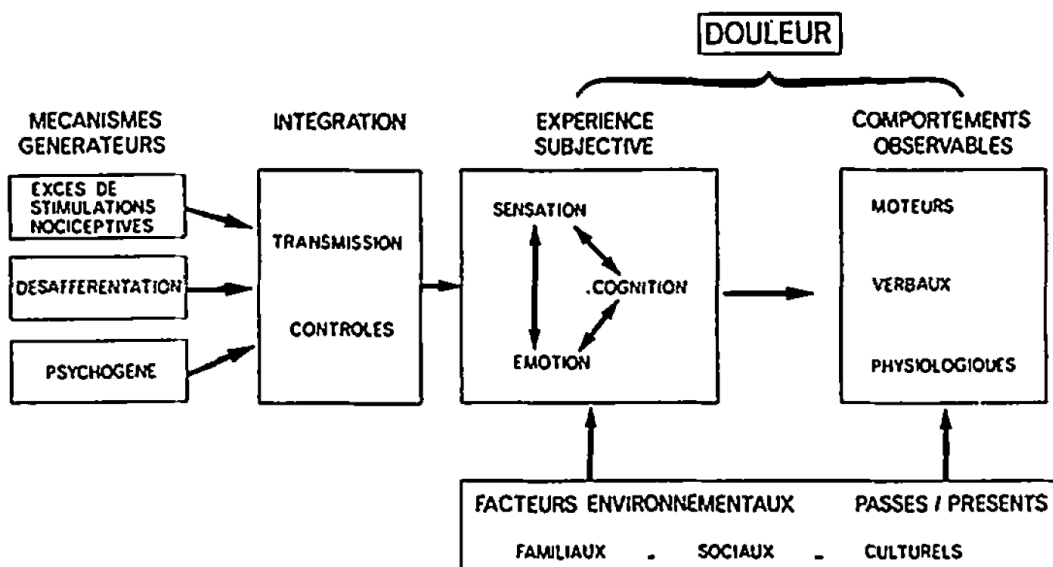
DOULEUR

MECANISMES GENERATEURS

EXCES DE STIMULATIONS NOCICEPTIVES

DESAFFERENTATION

PSYCHOGENE

INTEGRATION

TRANSMISSION

CONTROLES

EXPERIENCE SUBJECTIVE

SENSATION

COGNITION

EMOTION

COMPORTEMENTS OBSERVABLES

MOTEURS

VERBAUX

PHYSIOLOGIQUES

FACTEURS ENVIRONNEMENTAUX PASSES / PRESENTS

FAMILIAUX - SOCIAUX - CULTURELS